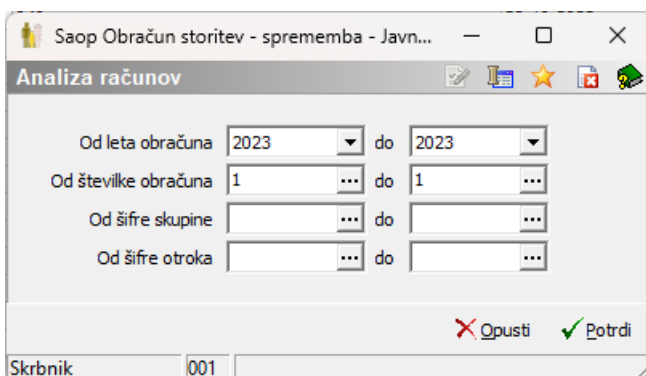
Saop Obračun storitev - sprememba - Javn...

Analiza računov

Od leta obračuna 2023 do 2023
Od številke obračuna 1 ... do 1 ...
Od šifre skupine ... do ...
Od šifre otroka ... do ...

Opusti
Potrdi

Skrbnik 001